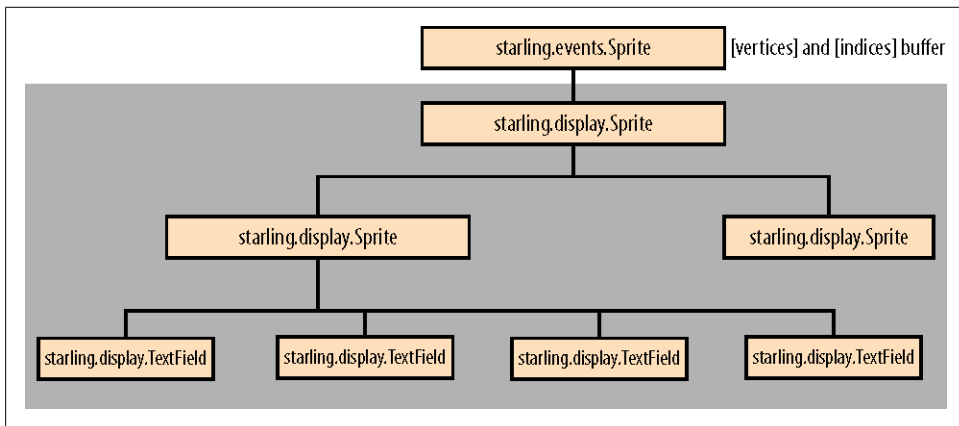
starling.events.Sprite

[vertices] and [indices] buffer

starling.display.Sprite

starling.display.Sprite

starling.display.Sprite

starling.display.TextField

starling.display.TextField

starling.display.TextField

starling.display.TextField